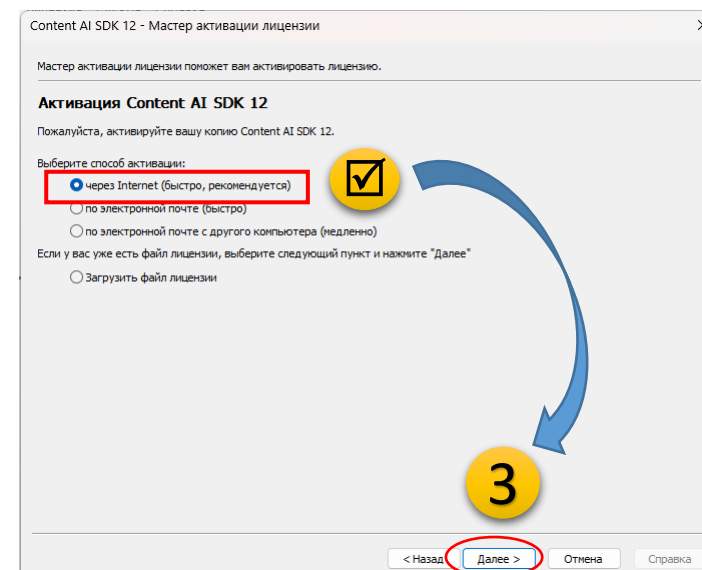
Content AI SDK 12 - Мастер активации лицензии

Мастер активации лицензии поможет вам активировать лицензию.

Активация Content AI SDK 12

Пожалуйста, активируйте вашу копию Content AI SDK 12.

Выберите способ активации:

через Internet (быстро, рекомендуется)

по электронной почте (быстро)

по электронной почте с другого компьютера (медленно)

Если у вас уже есть файл лицензии, выберите следующий пункт и нажмите "Далее"

Загрузить файл лицензии

3

< Назад

Далее >

Отмена

Справка